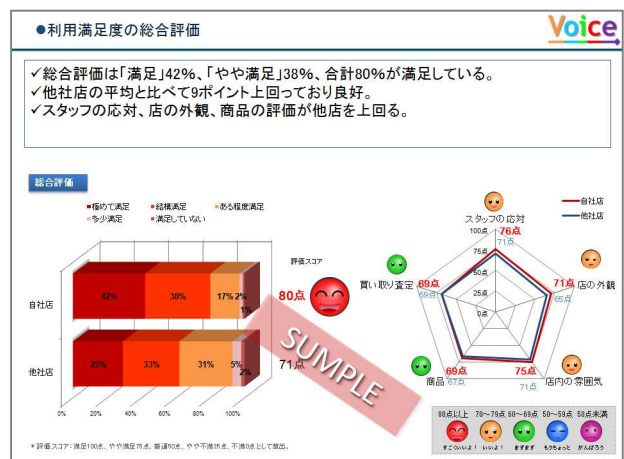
●利用満足度の総合評価

Voice

✓総合評価は「満足」42%、「やや満足」38%、合計80%が満足している。
✓他社店の平均と比べて9ポイント上回っており良好。
✓スタッフの応対、店の外観、商品の評価が他店を上回る。

総合評価

■極めて満足 ■結構満足 ■ある程度満足
■多少満足 ■満足していない

評価スコア

| | | | | | |
|---|---|---|---|---|---|
| 自社店 | 42% | 38% | 17% | 2% | 1% |
| 他社店 | 29% | 33% | 31% | 5% | 2% |

0% 20% 40% 60% 80% 100%

80点

71点

SAMPLE

— 自社店
— 他社店

スタッフの応対
100点
75
50
25
0点
76点
71点

店の外観
71点
65点

店内の雰囲気
75点
71点

商品
69点
67点

買い取り査定
69点
69点

| 80点以上 | 70～79点 | 60～69点 | 50～59点 | 50点未満 |
|---|---|---|---|---|
| すごくいいよ！ | いいよ！ | まあまあ | もうちょっと | がんばろう |

＊評価スコア：満足100点、やや満足75点、普通50点、やや不満25点、不満0点として算出。